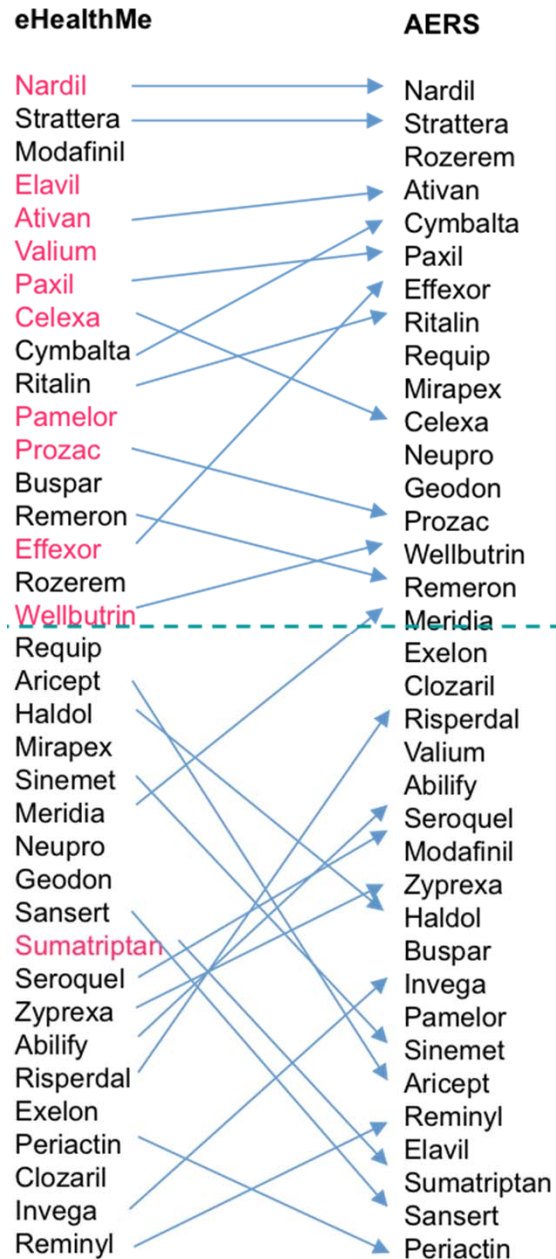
eHealthMe

Nardil
Strattera
Modafinil
Elavil
Ativan
Valium
Paxil
Celexa
Cymbalta
Ritalin
Pamelor
Prozac
Buspar
Remeron
Effexor
Rozerem
Wellbutrin
Requip
Aricept
Haldol
Mirapex
Sinemet
Meridia
Neupro
Geodon
Sansert
Sumatriptan
Seroquel
Zyprexa
Abilify
Risperdal
Exelon
Periactin
Clozaril
Invega
Reminyl

AERS

Nardil
Strattera
Rozerem
Ativan
Cymbalta
Paxil
Effexor
Ritalin
Requip
Mirapex
Celexa
Neupro
Geodon
Prozac
Wellbutrin
Remeron
Meridia
Exelon
Clozaril
Risperdal
Valium
Abilify
Seroquel
Modafinil
Zyprexa
Haldol
Buspar
Invega
Pamelor
Sinemet
Aricept
Reminyl
Elavil
Sumatriptan
Sansert
Periactin